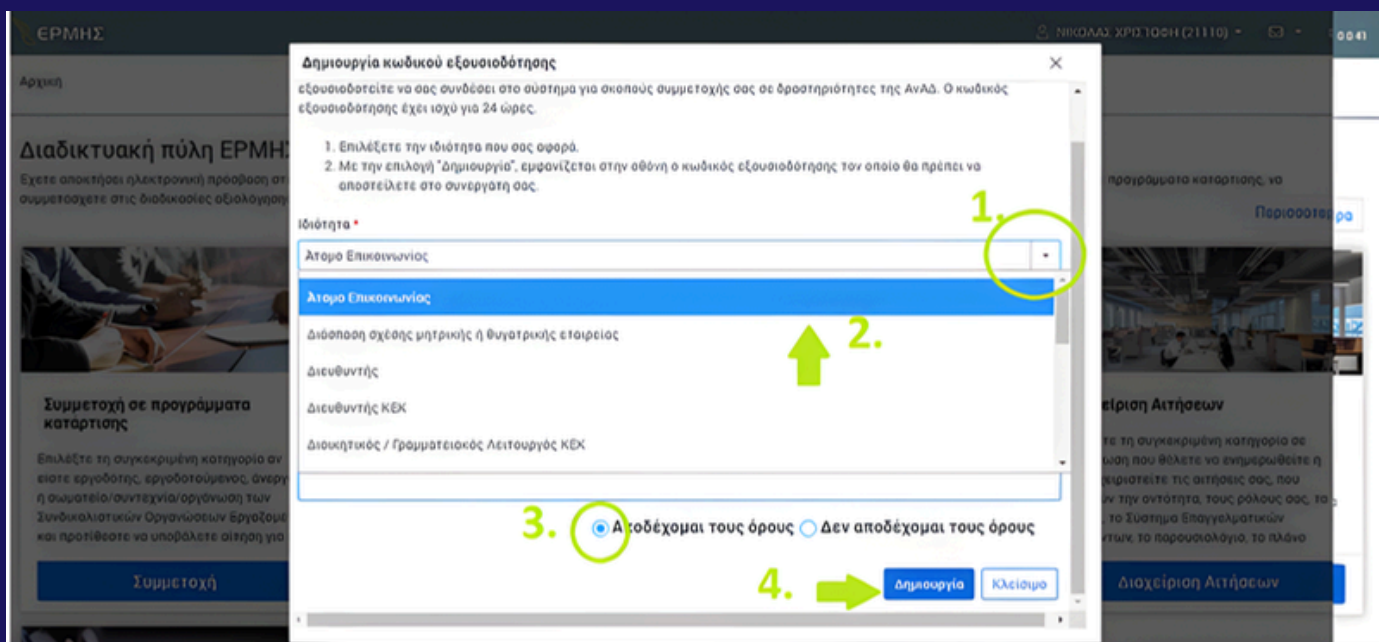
ΕΡΜΗΣ

ΝΙΚΟΛΑΣ ΧΡΙΣΤΟΦΗ (21110)

Αρχική

Διαδικτυακή πύλη ΕΡΜΗΣ

Έχετε αποκτήσει ηλεκτρονική πρόσβαση στ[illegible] προγράμματα κατάρτισης, να συμμετέχετε στις διαδικασίες αξιολόγηση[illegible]

Περισσότερα

Δημιουργία κωδικού εξουσιοδότησης

εξουσιοδοτείτε να σας συνδέσει στο σύστημα για σκοπούς συμμετοχής σας σε δραστηριότητες της ΑνΑΔ. Ο κωδικός εξουσιοδότησης έχει ισχύ για 24 ώρες.

1. Επιλέξετε την ιδιότητα που σας αφορά.
2. Με την επιλογή "Δημιουργία", εμφανίζεται στην οθόνη ο κωδικός εξουσιοδότησης τον οποίο θα πρέπει να αποστείλετε στο συνεργάτη σας.

Ιδιότητα *

Άτομο Επικοινωνίας

Άτομο Επικοινωνίας
Διάσπαση σχέσης μητρικής ή θυγατρικής εταιρείας
Διευθυντής
Διευθυντής ΚΕΚ
Διοικητικός / Γραμματειακός Λειτουργός ΚΕΚ

1.
2.
3.
4.

Αποδέχομαι τους όρους
Δεν αποδέχομαι τους όρους

Δημιουργία
Κλείσιμο

Συμμετοχή σε προγράμματα κατάρτισης

Επιλέξτε τη συγκεκριμένη κατηγορία αν είστε εργοδότης, εργοδοτούμενος, ανεργ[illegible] ή σωματείο/συντεχνία/οργάνωση των Συνδικαλιστικών Οργανώσεων Εργοδοτ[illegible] και προτίθεστε να υποβάλετε αίτηση για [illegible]

Συμμετοχή

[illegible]είριση Αιτήσεων

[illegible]τε τη συγκεκριμένη κατηγορία σε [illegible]ωση που θέλετε να ενημερωθείτε η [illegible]ειριστείτε τις αιτήσεις σας, που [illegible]ν την οντότητα, τους ρόλους σας, το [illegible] το Σύστημα Επαγγελματικών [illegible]ντων, το παρουσιολόγιο, το πλάνο

Διαχείριση Αιτήσεων